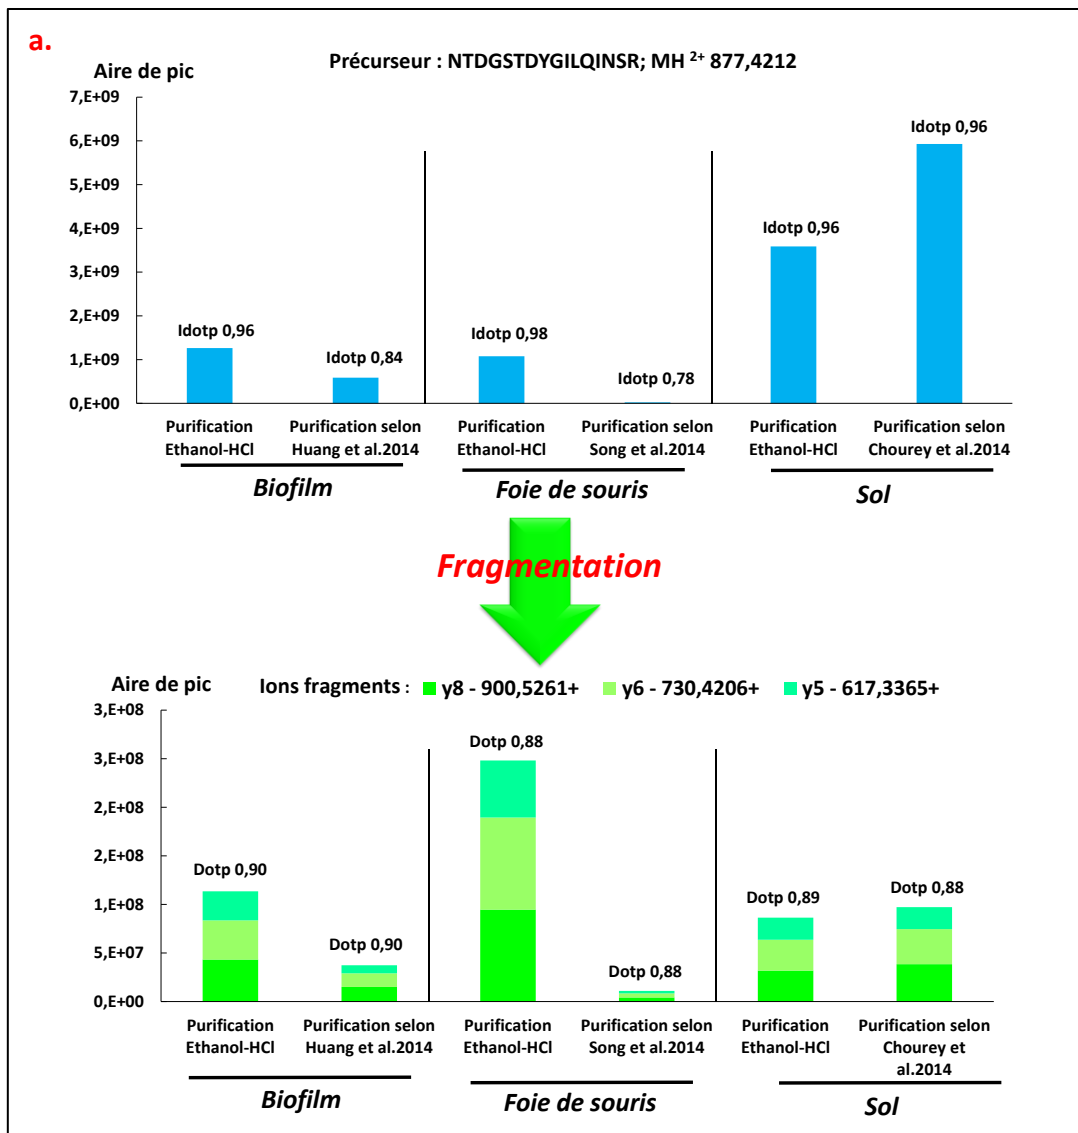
a.

Précurseur : NTDGSTDYGILQINSR; MH $^{2+}$ 877,4212

Aire de pic

7,E+09
6,E+09
5,E+09
4,E+09
3,E+09
2,E+09
1,E+09
0,E+00

Idotp 0,96
Idotp 0,84
Idotp 0,98
Idotp 0,78
Idotp 0,96
Idotp 0,96

Purification Ethanol-HCl
Purification selon Huang et al.2014
Purification Ethanol-HCl
Purification selon Song et al.2014
Purification Ethanol-HCl
Purification selon Chourey et al.2014

Biofilm
Foie de souris
Sol

Fragmentation

Aire de pic

Ions fragments : y8 - 900,5261+ y6 - 730,4206+ y5 - 617,3365+

3,E+08
3,E+08
2,E+08
2,E+08
1,E+08
5,E+07
0,E+00

Dotp 0,90
Dotp 0,90
Dotp 0,88
Dotp 0,88
Dotp 0,89
Dotp 0,88

Purification Ethanol-HCl
Purification selon Huang et al.2014
Purification Ethanol-HCl
Purification selon Song et al.2014
Purification Ethanol-HCl
Purification selon Chourey et al.2014

Biofilm
Foie de souris
Sol